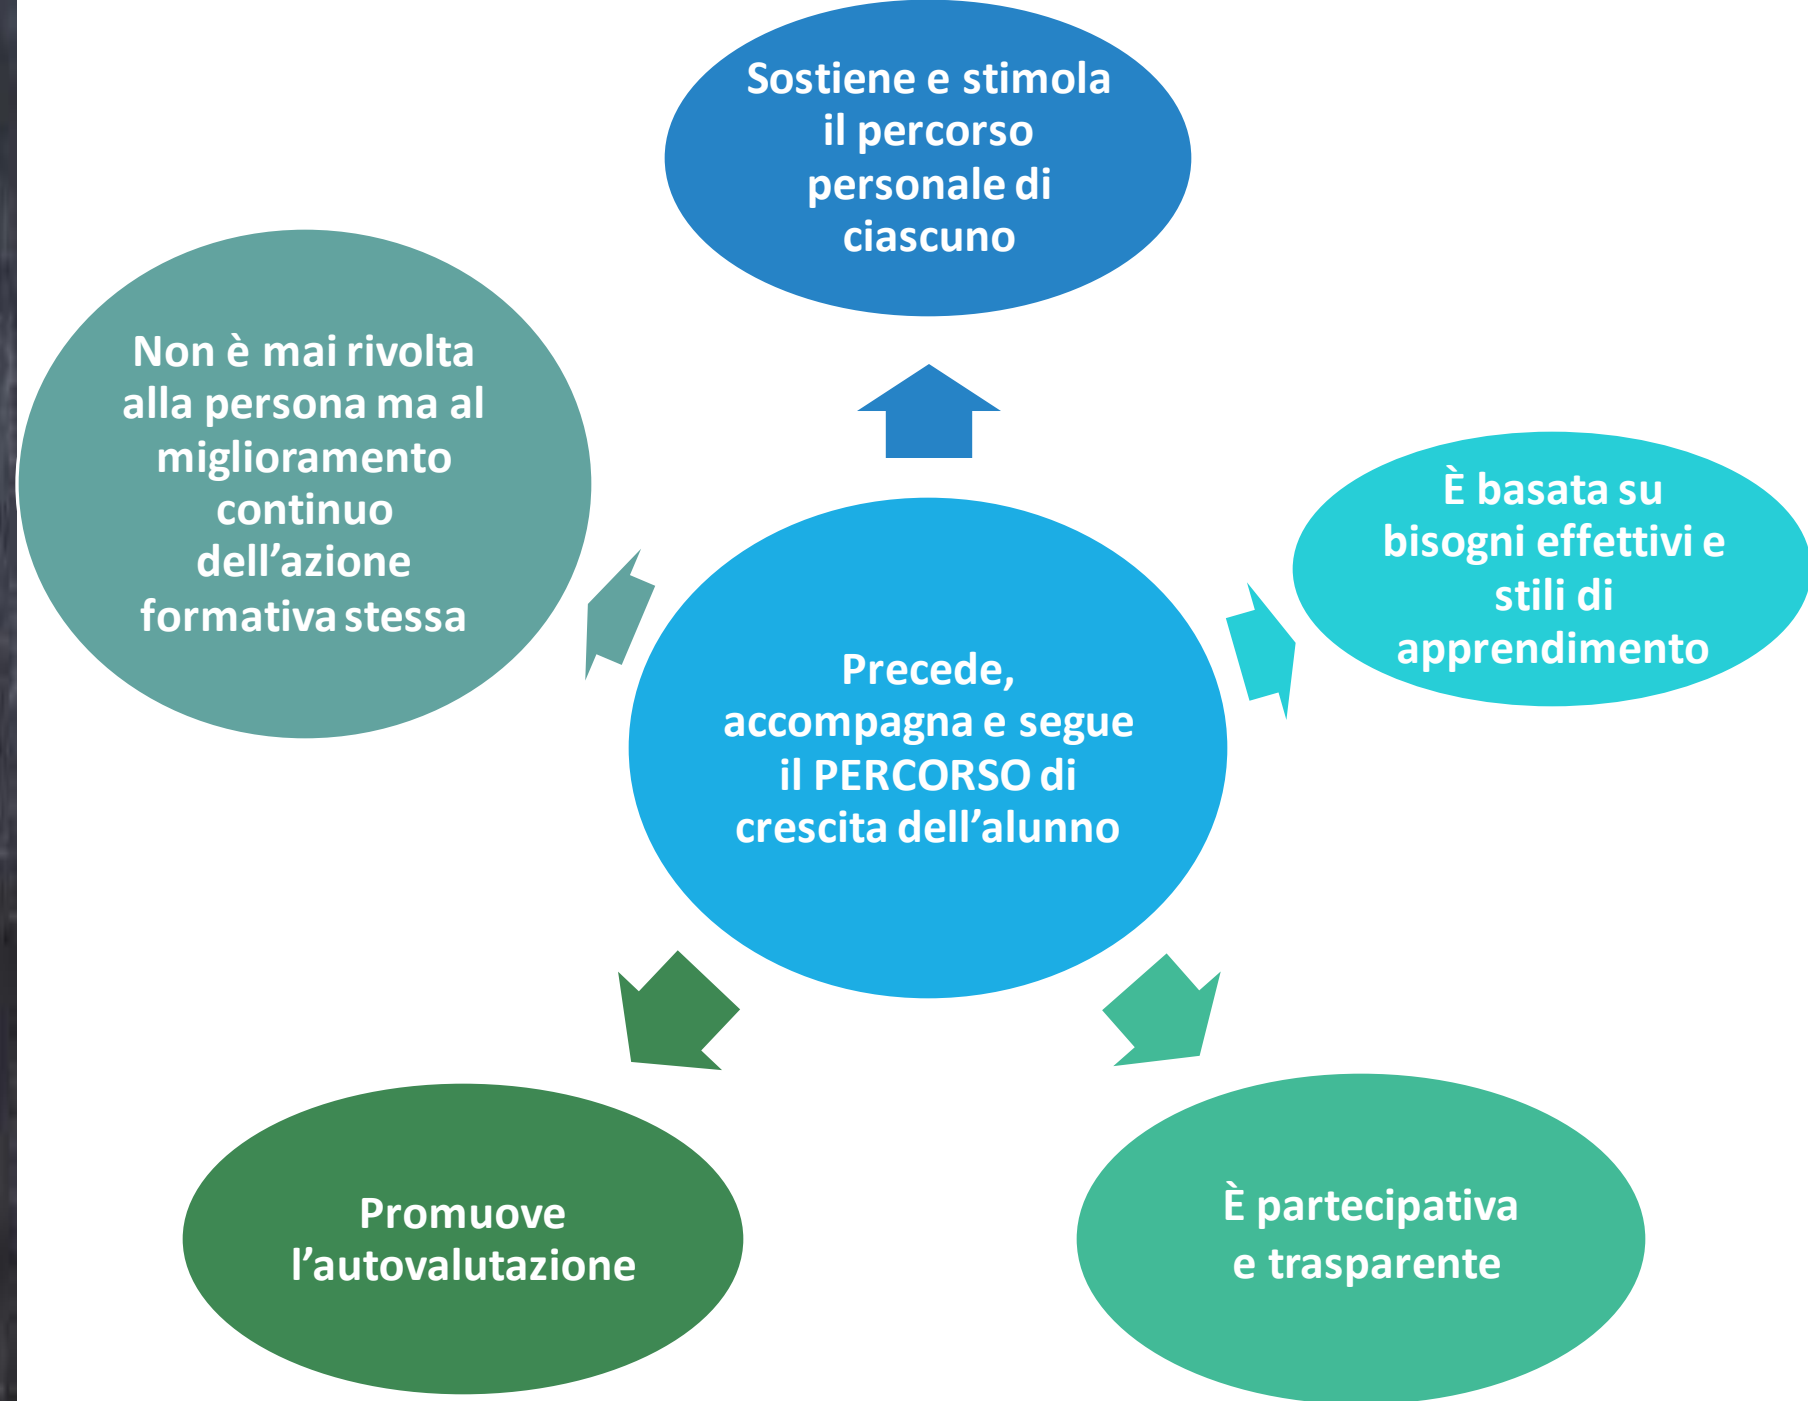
Sostiene e stimola il percorso personale di ciascuno

Non è mai rivolta alla persona ma al miglioramento continuo dell’azione formativa stessa

È basata su bisogni effettivi e stili di apprendimento

Precede, accompagna e segue il PERCORSO di crescita dell’alunno

Promuove l’autovalutazione

È partecipativa e trasparente